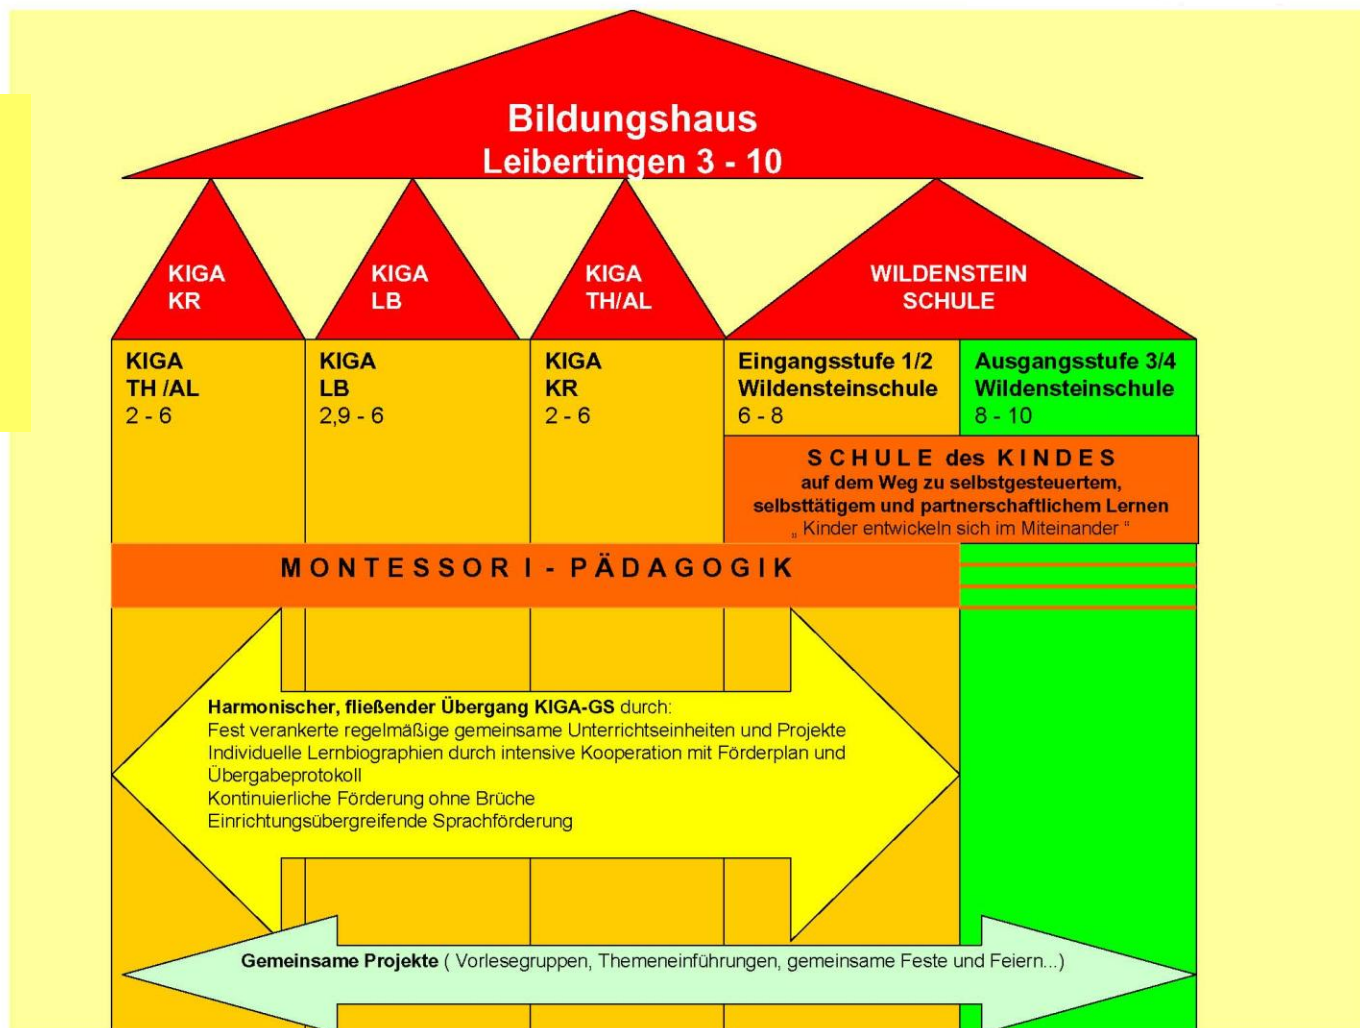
Bildungshaus
Leibertingen 3 - 10

KIGA
KR

KIGA
LB

KIGA
TH/AL

WILDENSTEIN
SCHULE

KIGA
TH /AL
2 - 6

KIGA
LB
2,9 - 6

KIGA
KR
2 - 6

Eingangsstufe 1/2
Wildensteinschule
6 - 8

Ausgangsstufe 3/4
Wildensteinschule
8 - 10

SCHULE des KINDES
auf dem Weg zu selbstgesteuertem, selbsttätigem und partnerschaftlichem Lernen
„ Kinder entwickeln sich im Miteinander “

MONTESSORI - PÄDAGOGIK

Harmonischer, fließender Übergang KIGA-GS durch:
Fest verankerte regelmäßige gemeinsame Unterrichtseinheiten und Projekte
Individuelle Lernbiographien durch intensive Kooperation mit Förderplan und Übergabeprotokoll
Kontinuierliche Förderung ohne Brüche
Einrichtungsübergreifende Sprachförderung

Gemeinsame Projekte ( Vorlesegruppen, Themeneinführungen, gemeinsame Feste und Feiern...)